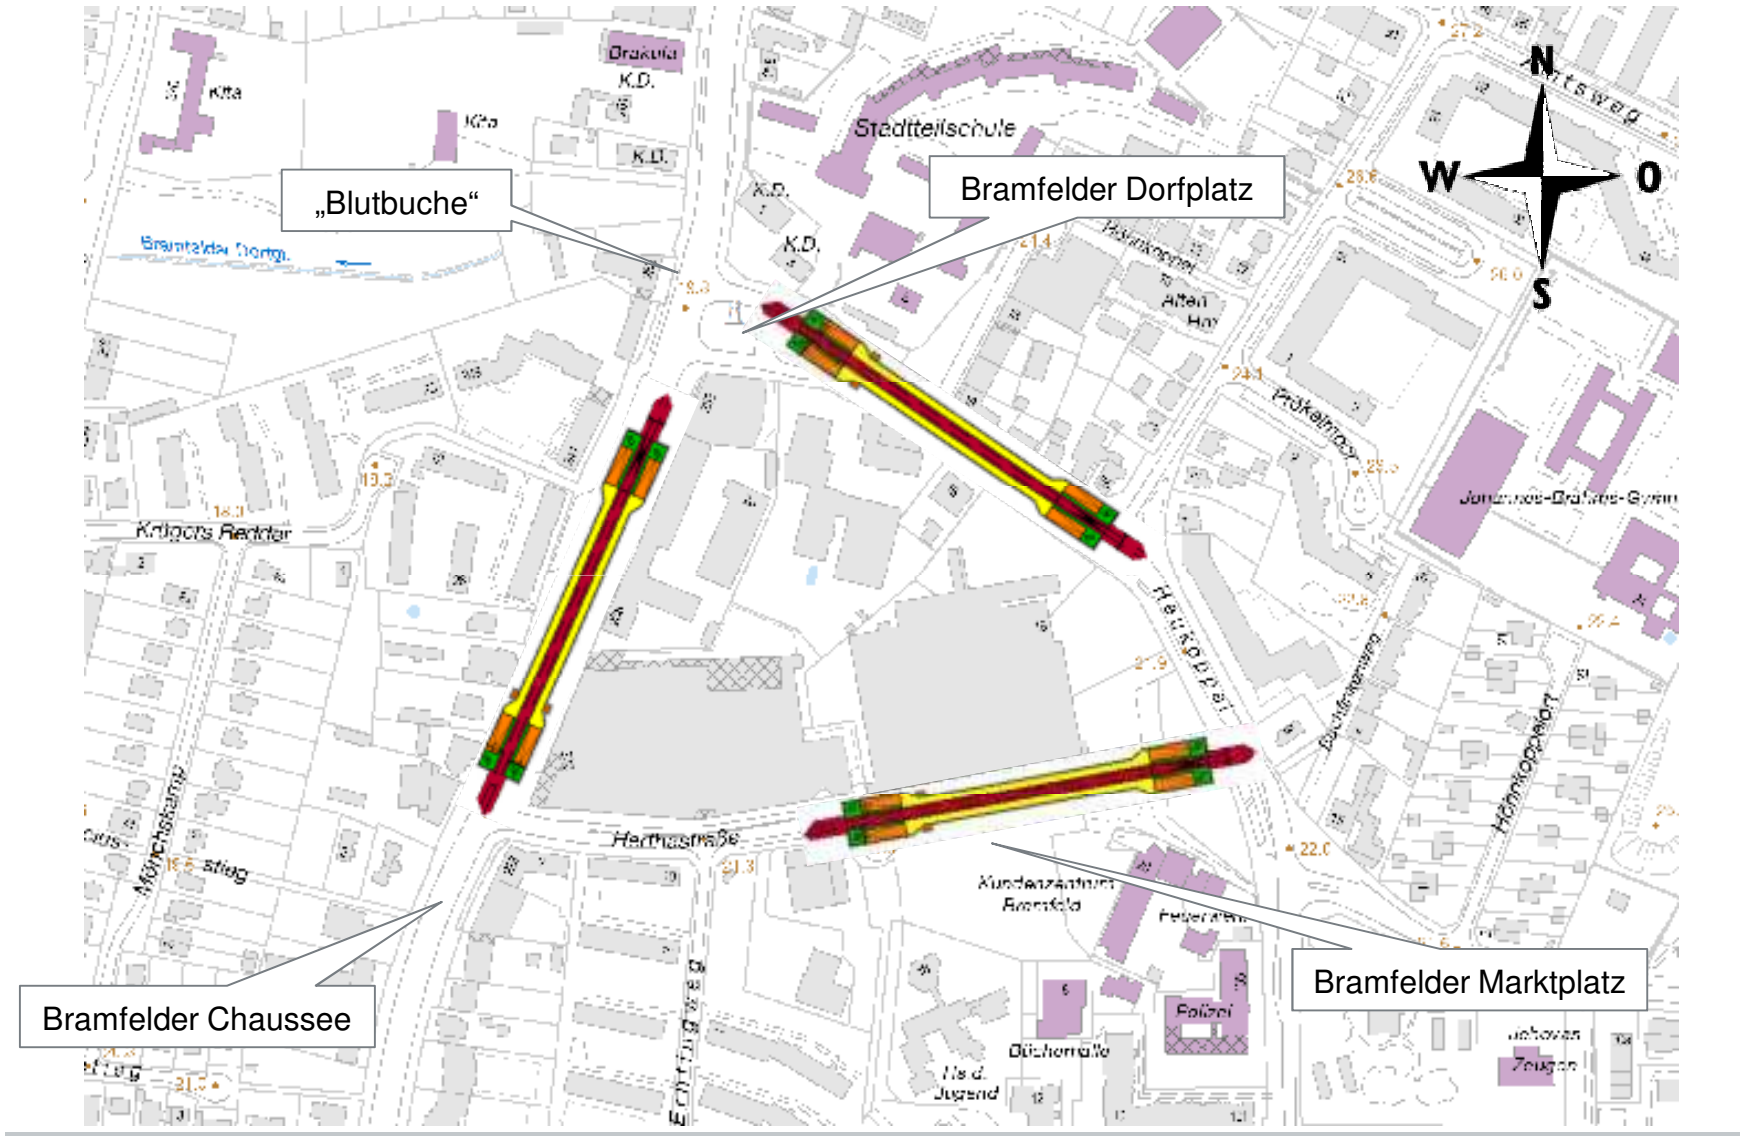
„Blutbuche“

Bramfelder Dorfplatz

Bramfelder Chaussee

Bramfelder Marktplatz

N
W
O
S

Drakula
K.D.
Kita
Kita
K.D.
K.D.
K.D.
Stadtteilschule
Bramfelder Dorfgr.
Hohnkoppel
Alten Hof
Prökelmoor
Johannes-Brahms-Gym
Kriegers Redder
Herthastraße
Heukoppel
Kundenzentrum Bramfeld
Feuerwehr
Polizei
Bücherhalle
Jugend
Jehovas Zeugen
Mützendorpsteed
Hohnkoppelort
Ellernreihe
Erdkampsweg
Mühlenstieg
Ahrensburg
18.3
19.2
18.0
21.4
24.1
25.6
26.0
25.5
21.9
22.0
21.3
19.5
21.0
27.2